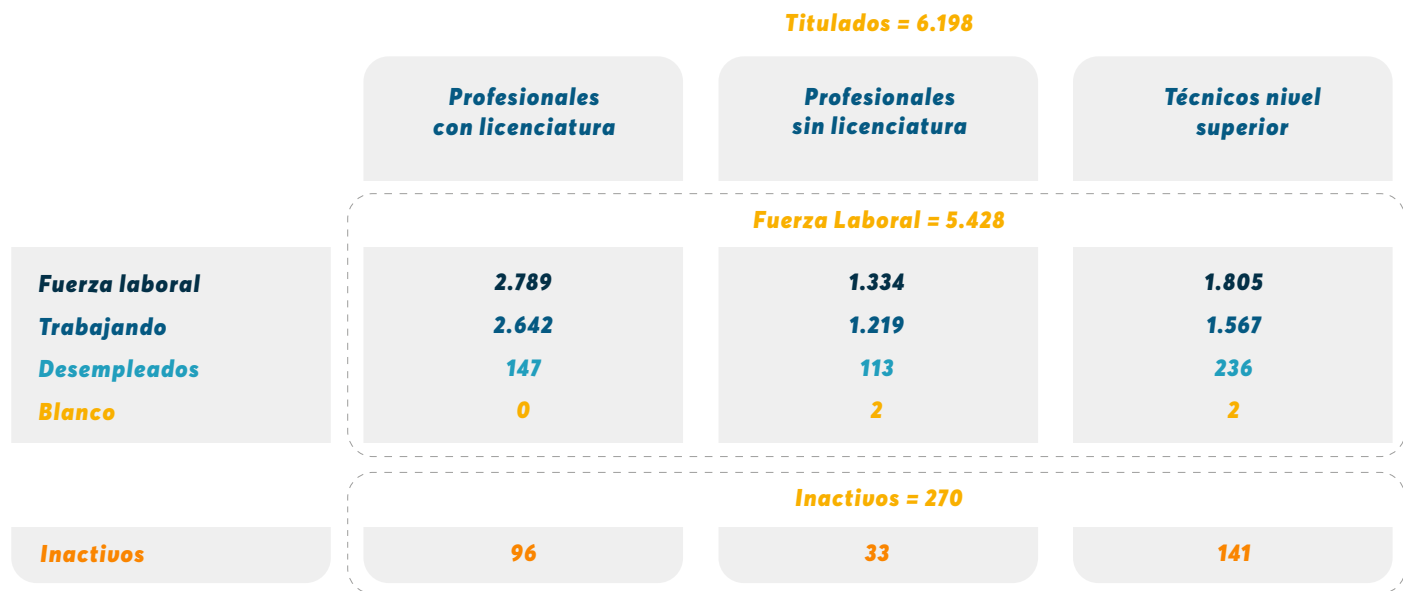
Titulados = 6.198

| | Profesionales con licenciatura | Profesionales sin licenciatura | Técnicos nivel superior |
|---|---|---|---|

Fuerza Laboral = 5.428

| | | | |
|---|---|---|---|
| Fuerza laboral | 2.789 | 1.334 | 1.805 |
| Trabajando | 2.642 | 1.219 | 1.567 |
| Desempleados | 147 | 113 | 236 |
| Blanco | 0 | 2 | 2 |

Inactivos = 270

| | | | |
|---|---|---|---|
| Inactivos | 96 | 33 | 141 |